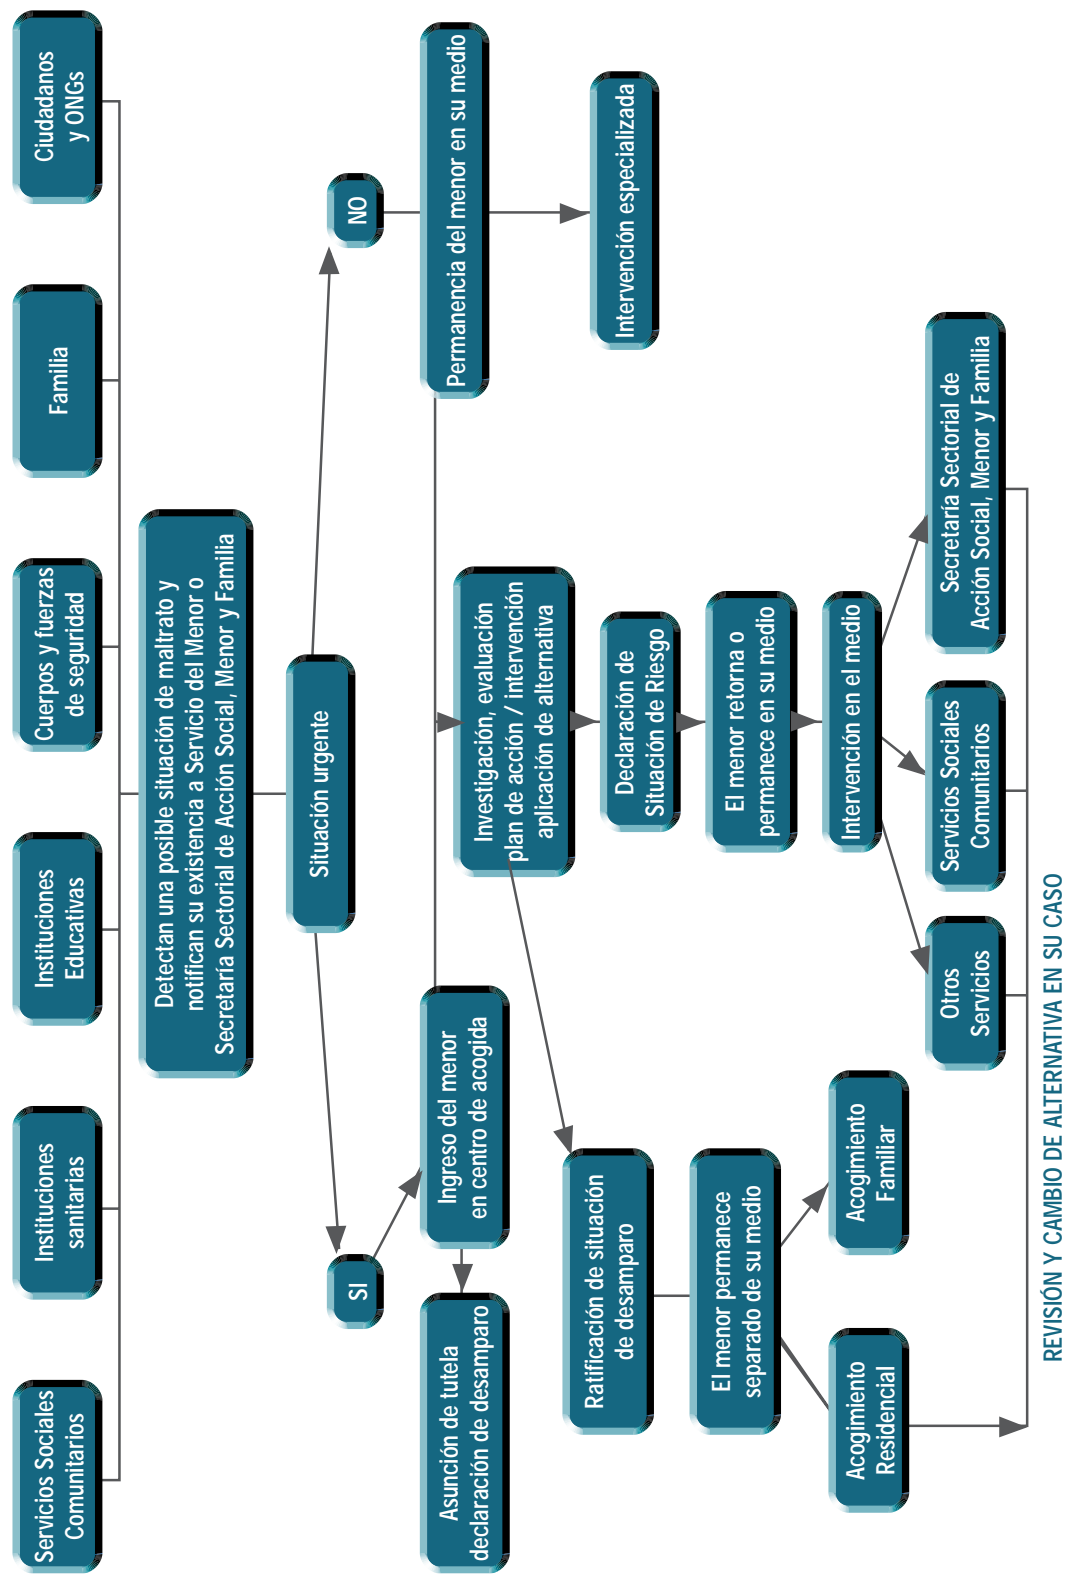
Ciudadanos y ONGs

Familia

Cuerpos y fuerzas de seguridad

Instituciones Educativas

Instituciones sanitarias

Servicios Sociales Comunitarios

Detectan una posible situación de maltrato y notifican su existencia a Servicio del Menor o Secretaría Sectorial de Acción Social, Menor y Familia

Situación urgente

NO

Permanencia del menor en su medio

Intervención especializada

SI

Ingreso del menor en centro de acogida

Asunción de tutela declaración de desamparo

Investigación, evaluación plan de acción / intervención aplicación de alternativa

Declaración de Situación de Riesgo

El menor retorna o permanece en su medio

Intervención en el medio

Secretaría Sectorial de Acción Social, Menor y Familia

Servicios Sociales Comunitarios

Otros Servicios

Ratificación de situación de desamparo

El menor permanece separado de su medio

Acogimiento Familiar

Acogimiento Residencial

REVISIÓN Y CAMBIO DE ALTERNATIVA EN SU CASO